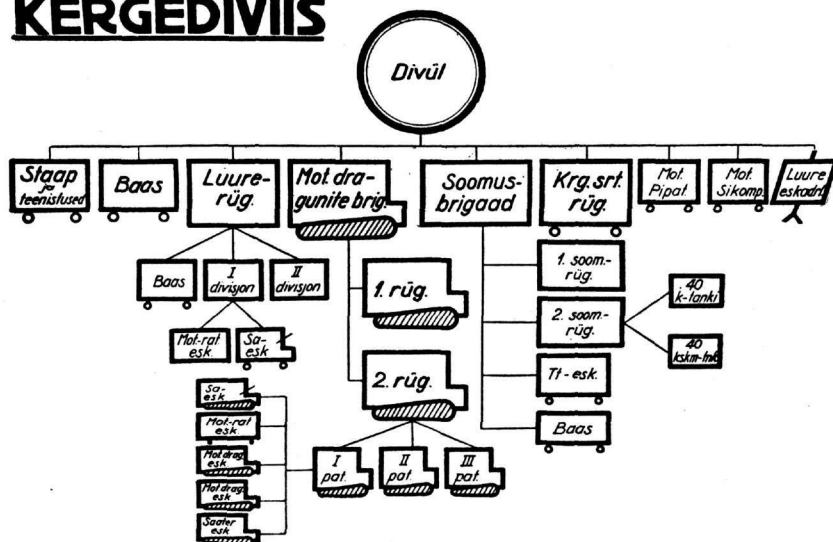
KERGEDIVIIS

Divül

Staap ja teenistused

Baas

Luure-rüg.

Mot. dragunite brig.

Soomus-brigaad

Krg. srt. rüg.

Mot. Pipat.

Mot. Sikomp.

Luure eskadr.

Baas

I divisjon

II divisjon

Mot.-rat. esk.

Sa-esk

Sa-esk

Mot.-rat esk.

Mot. drag. esk

Mot. drag. esk

Saater esk

1. rüg.

2. rüg.

I pat.

II pat.

III pat.

1. soom.-rüg.

2. soom.-rüg.

Tt-esk.

Baas

40 k-tanki

40 kskm-fnk